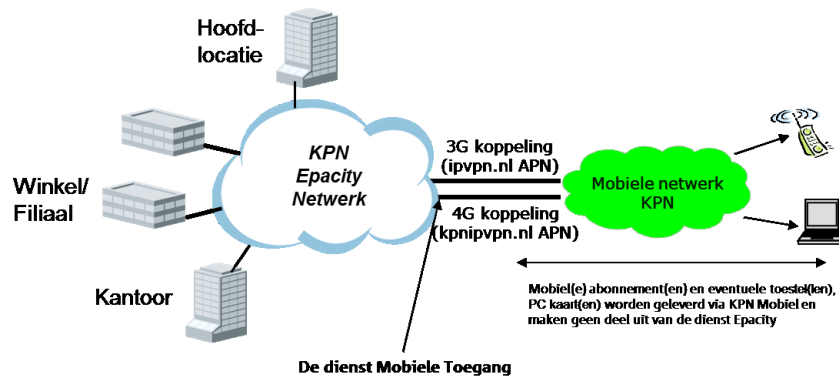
Hoofd-locatie

Winkel/ Filiaal

Kantoor

KPN Epacity Netwerk

3G koppeling (ipvpn.nl APN)

4G koppeling (kpnipvpn.nl APN)

Mobiele netwerk KPN

Mobiel(e) abonnement(en) en eventuele toestel(len), PC kaart(en) worden geleverd via KPN Mobiel en maken geen deel uit van de dienst Epacity

De dienst Mobiele Toegang